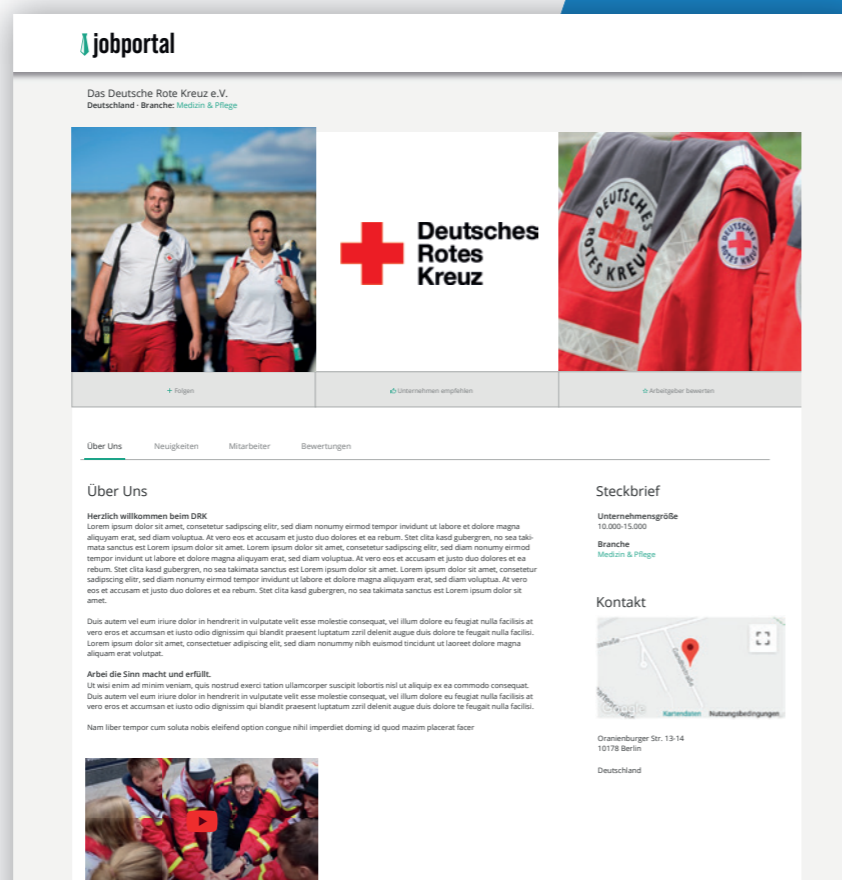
jobportal

Das Deutsche Rote Kreuz e.V.
Deutschland - Branche: Medizin & Pflege

Deutsches Rotes Kreuz

DEUTSCHES ROTES KREUZ

+ Folgen

Unternehmen empfehlen

Arbeitgeber bewerten

Über Uns | Neuigkeiten | Mitarbeiter | Bewertungen

Über Uns

Herzlich willkommen beim DRK
Lorem ipsum dolor sit amet, consetetur sadipscing elitr, sed diam nonumy eirmod tempor invidunt ut labore et dolore magna aliquyam erat, sed diam voluptua. At vero eos et accusam et justo duo dolores et ea rebum. Stet clita kasd gubergren, no sea takimata sanctus est Lorem ipsum dolor sit amet. Lorem ipsum dolor sit amet, consetetur sadipscing elitr, sed diam nonumy eirmod tempor invidunt ut labore et dolore magna aliquyam erat, sed diam voluptua. At vero eos et accusam et justo duo dolores et ea rebum. Stet clita kasd gubergren, no sea takimata sanctus est Lorem ipsum dolor sit amet. Lorem ipsum dolor sit amet, consetetur sadipscing elitr, sed diam nonumy eirmod tempor invidunt ut labore et dolore magna aliquyam erat, sed diam voluptua. At vero eos et accusam et justo duo dolores et ea rebum. Stet clita kasd gubergren, no sea takimata sanctus est Lorem ipsum dolor sit amet.

Duis autem vel eum iriure dolor in hendrerit in vulputate velit esse molestie consequat, vel illum dolore eu feugiat nulla facilisis at vero eros et accumsan et iusto odio dignissim qui blandit praesent luptatum zzril delenit augue duis dolore te feugait nulla facilisi. Lorem ipsum dolor sit amet, consectetuer adipiscing elit, sed diam nonummy nibh euismod tincidunt ut laoreet dolore magna aliquam erat volutpat.

Arbei die Sinn macht und erfüllt.
Ut wisi enim ad minim veniam, quis nostrud exerci tation ullamcorper suscipit lobortis nisl ut aliquip ex ea commodo consequat. Duis autem vel eum iriure dolor in hendrerit in vulputate velit esse molestie consequat, vel illum dolore eu feugiat nulla facilisis at vero eros et accumsan et iusto odio dignissim qui blandit praesent luptatum zzril delenit augue duis dolore te feugait nulla facilisi.

Nam liber tempor cum soluta nobis eleifend option congue nihil imperdiet doming id quod mazim placerat facer

Steckbrief

Unternehmensgröße
10.000-15.000

Branche
Medizin & Pflege

Kontakt

Google Kartendaten Nutzungsbedingungen

Oranienburger Str. 13-14
10178 Berlin

Deutschland